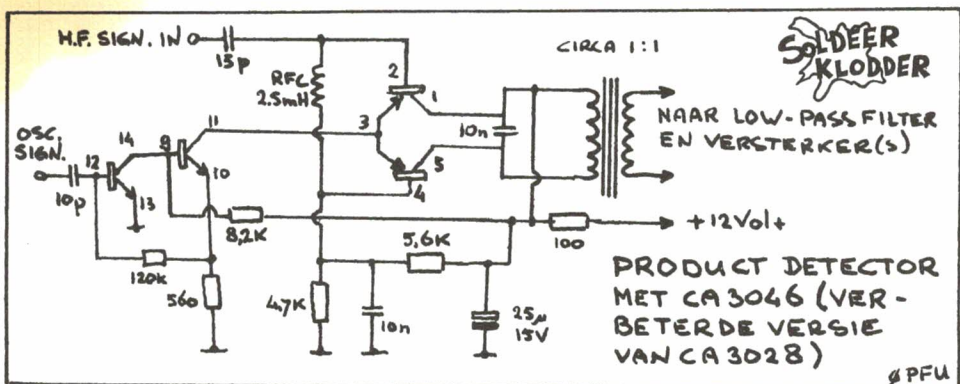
H.F. SIGN. IN
15p
CIRCA 1:1
SOLDEER KLODDER
RFC 2.5mH
2
1
3
5
4
10n
NAAR LOW-PASS FILTER EN VERSTERKER(S)
OSC. SIGN.
12
14
9
11
10
13
10p
8,2K
+12Volt
100
5,6K
120k
560
4,7K
10n
25μ 15V
PRODUCT DETECTOR MET CA3046 (VERBETERDE VERSIE VAN CA3028)
ØPFU